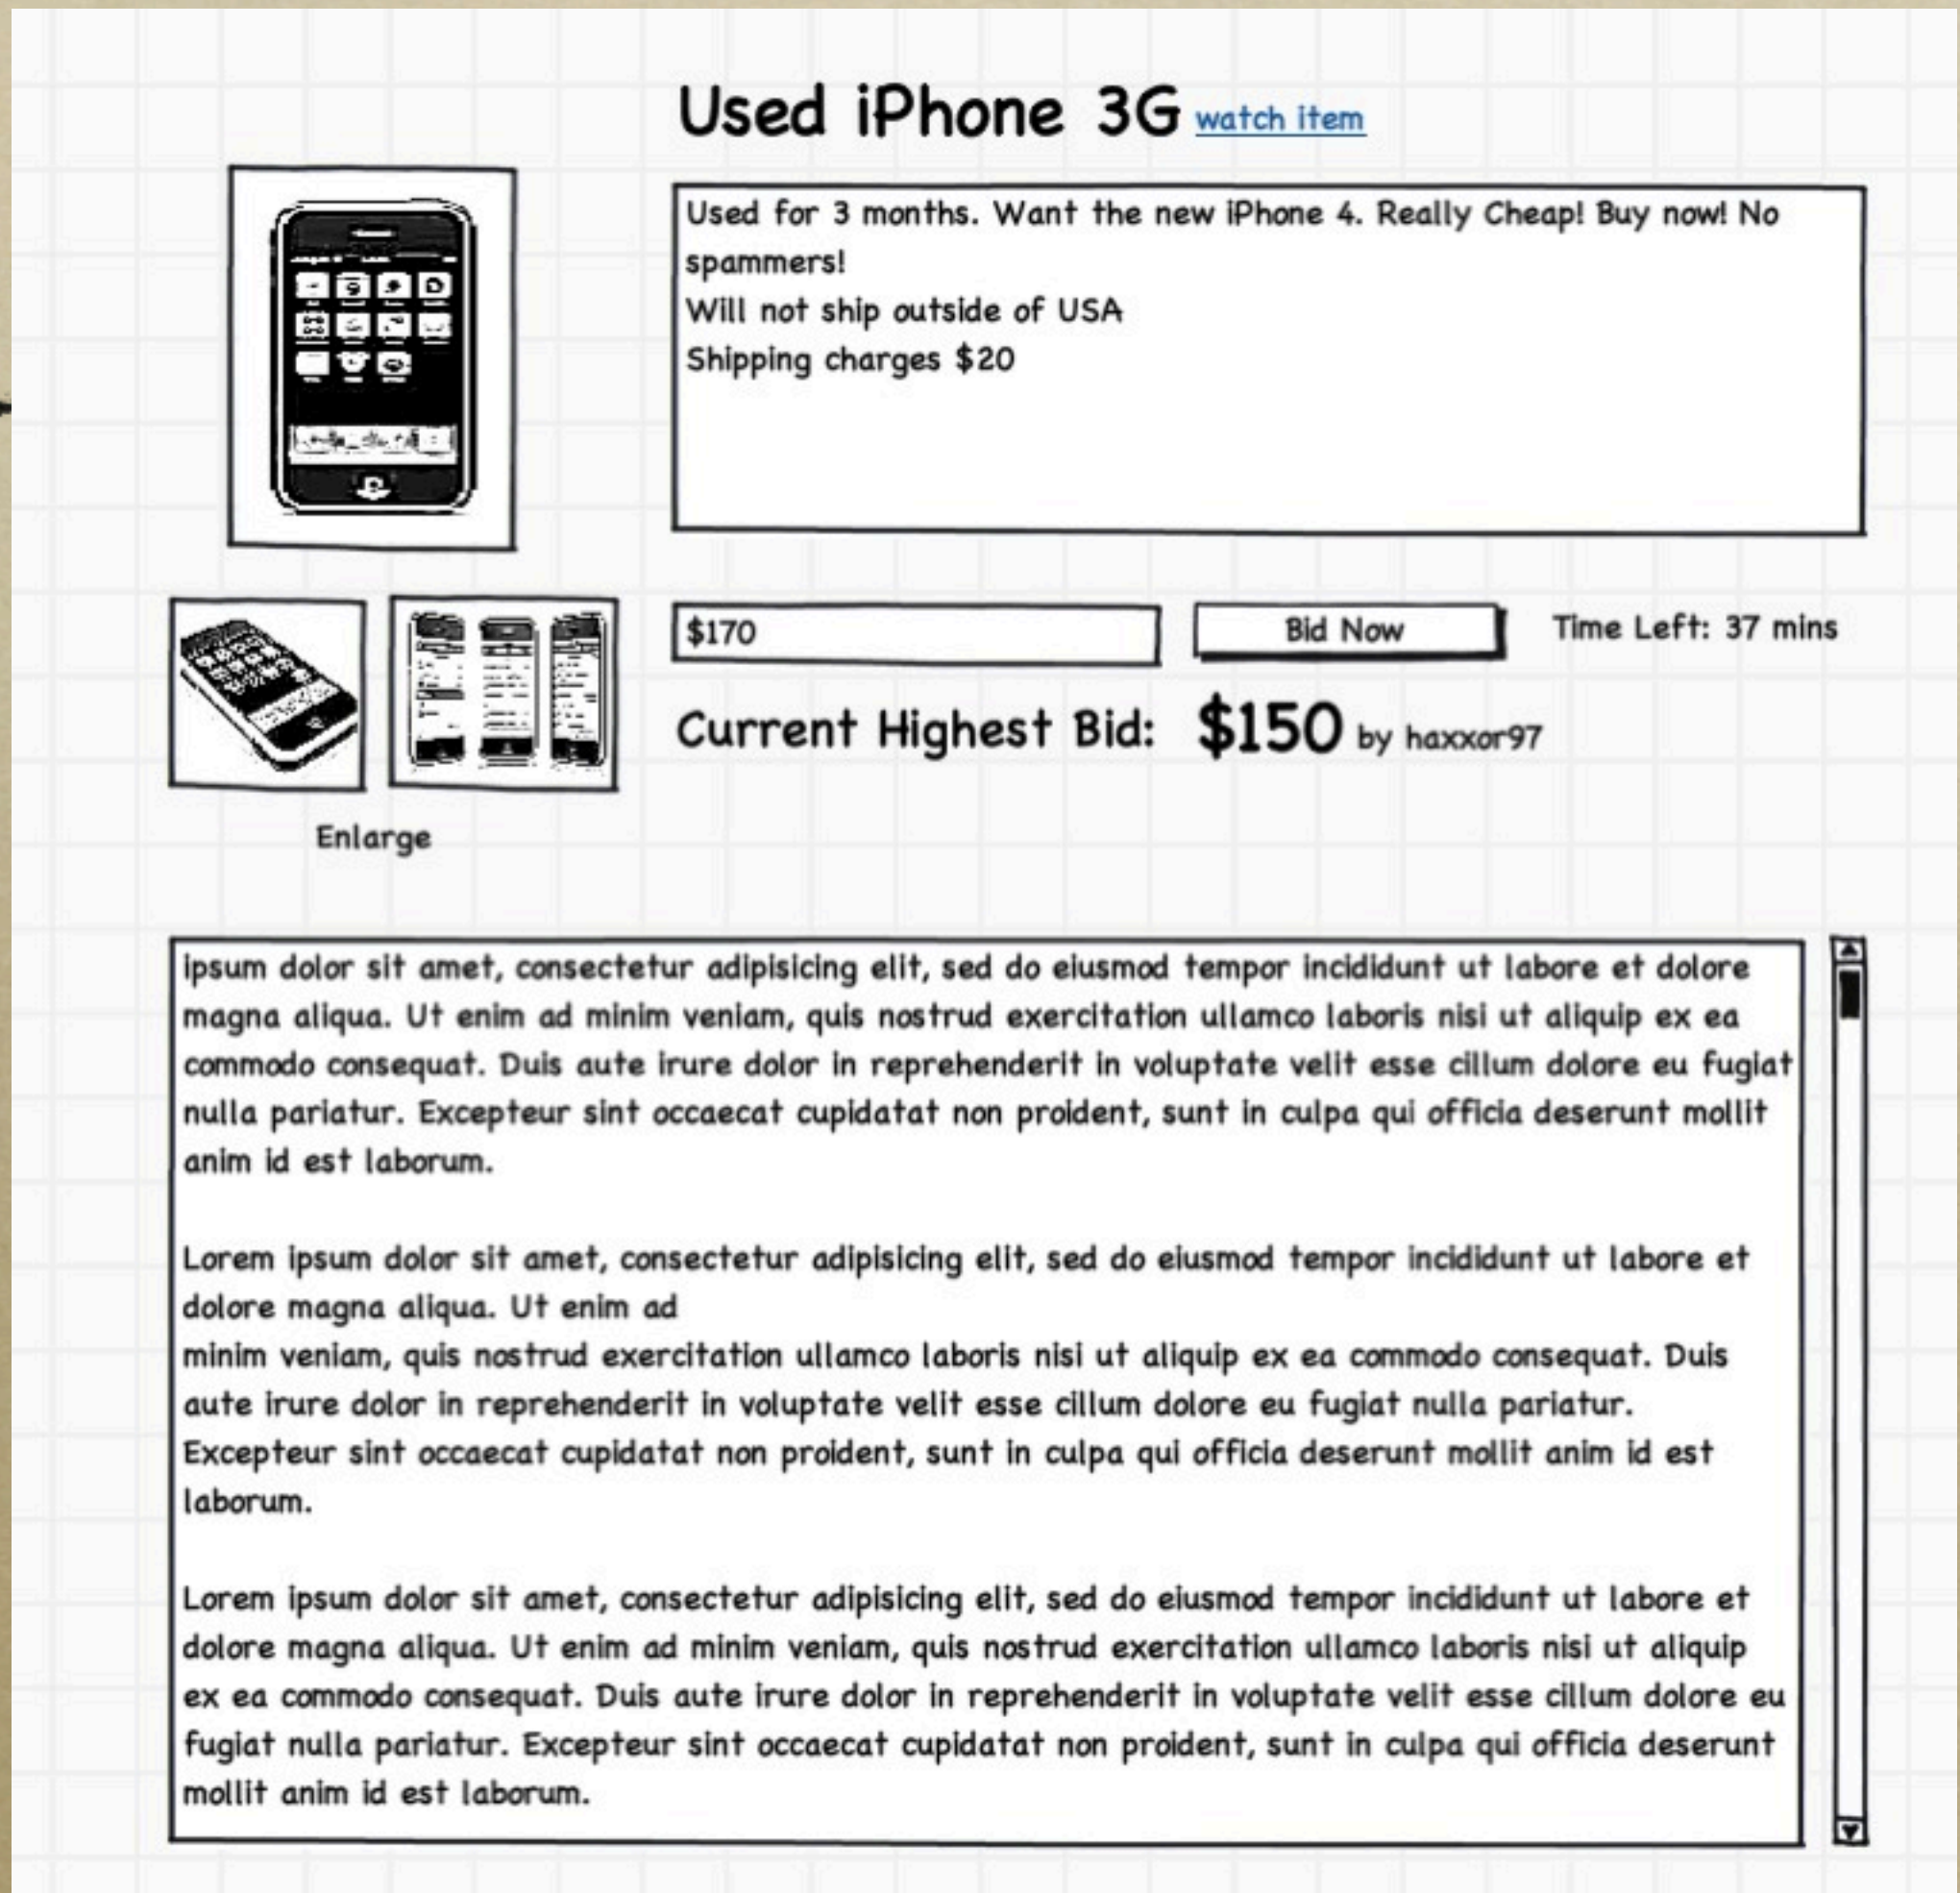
Used iPhone 3G watch item

Used for 3 months. Want the new iPhone 4. Really Cheap! Buy now! No spammers!
Will not ship outside of USA
Shipping charges $20

$170

Bid Now

Time Left: 37 mins

Current Highest Bid: $150 by haxxor97

Enlarge

ipsum dolor sit amet, consectetur adipisicing elit, sed do eiusmod tempor incididunt ut labore et dolore magna aliqua. Ut enim ad minim veniam, quis nostrud exercitation ullamco laboris nisi ut aliquip ex ea commodo consequat. Duis aute irure dolor in reprehenderit in voluptate velit esse cillum dolore eu fugiat nulla pariatur. Excepteur sint occaecat cupidatat non proident, sunt in culpa qui officia deserunt mollit anim id est laborum.

Lorem ipsum dolor sit amet, consectetur adipisicing elit, sed do eiusmod tempor incididunt ut labore et dolore magna aliqua. Ut enim ad
minim veniam, quis nostrud exercitation ullamco laboris nisi ut aliquip ex ea commodo consequat. Duis aute irure dolor in reprehenderit in voluptate velit esse cillum dolore eu fugiat nulla pariatur. Excepteur sint occaecat cupidatat non proident, sunt in culpa qui officia deserunt mollit anim id est laborum.

Lorem ipsum dolor sit amet, consectetur adipisicing elit, sed do eiusmod tempor incididunt ut labore et dolore magna aliqua. Ut enim ad minim veniam, quis nostrud exercitation ullamco laboris nisi ut aliquip ex ea commodo consequat. Duis aute irure dolor in reprehenderit in voluptate velit esse cillum dolore eu fugiat nulla pariatur. Excepteur sint occaecat cupidatat non proident, sunt in culpa qui officia deserunt mollit anim id est laborum.